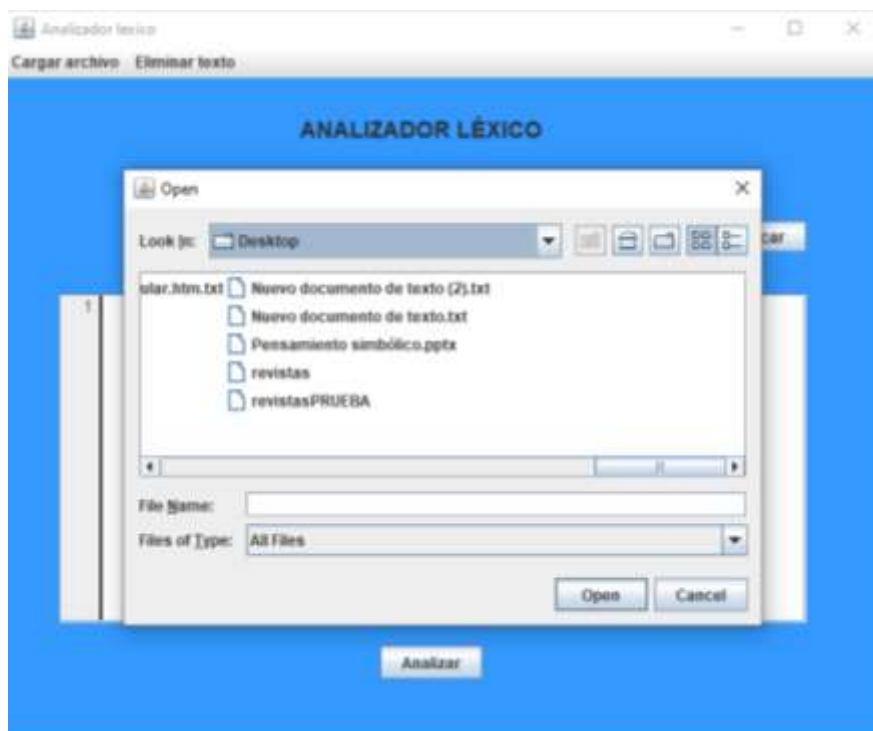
Analizador lexico

Cargar archivo Eliminar texto

ANALIZADOR LÉXICO

Open

Look In: Desktop

car

1

ular.htm.txt

Nuevo documento de texto (2).txt

Nuevo documento de texto.txt

Pensamiento simbólico.pptx

revistas

revistasPRUEBA

File Name:

Files of Type: All Files

Open Cancel

Analizar